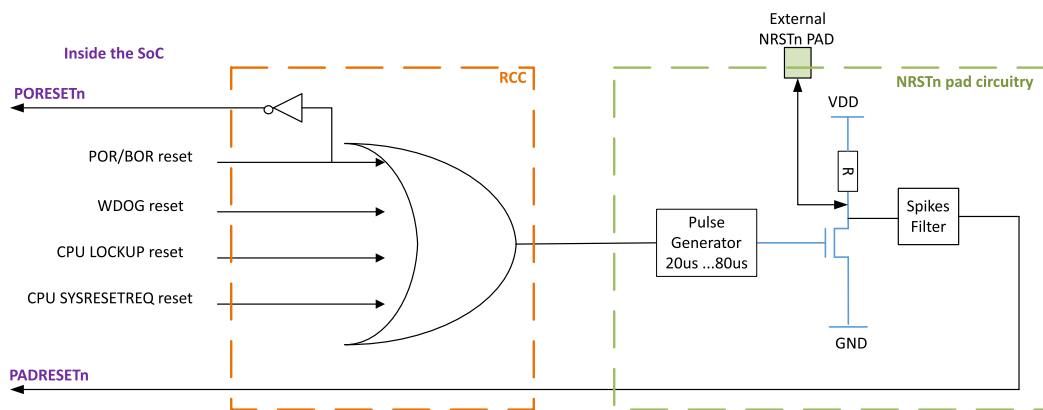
External
NRSTn PAD

Inside the SoC

RCC

NRSTn pad circuitry

PORESETn

VDD

POR/BOR reset

R

WDOG reset

Pulse Generator 20us ...80us

Spikes Filter

CPU LOCKUP reset

CPU SYSRESETREQ reset

GND

PADRESETn